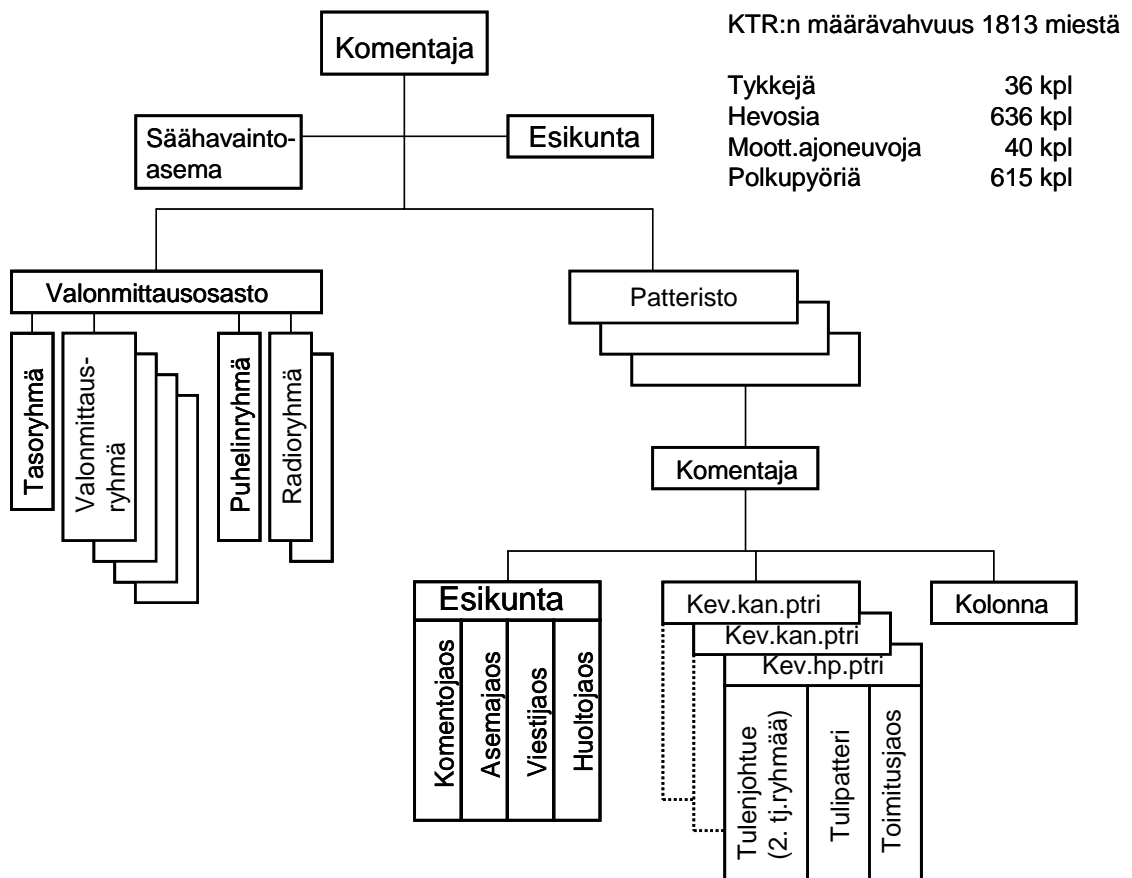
KTR:n määrävahvuus 1813 miestä

| | |
|---|---|
| Tykkejä | 36 kpl |
| Hevosia | 636 kpl |
| Moott.ajoneuvoja | 40 kpl |
| Polkupyöriä | 615 kpl |

Komentaja

Säähavaintoasema

Esikunta

Valonmittausosasto

Tasoryhmä

Valonmittausryhmä

Puhelinryhmä

Radioryhmä

Patteristo

Komentaja

Esikunta

Komentojaos

Asemajaos

Viestijaos

Huoltojaos

Kev.kan.ptri

Kev.kan.ptri

Kev.hp.ptri

Tulenjohtue (2. tj.ryhmää)

Tulipatteri

Toimitusjaos

Kolonna